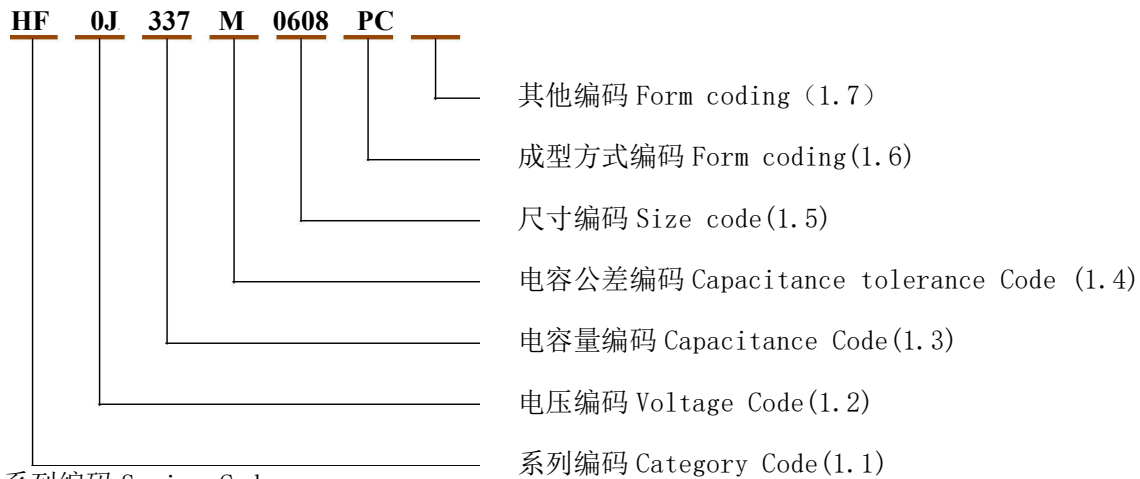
HF 0J 337 M 0608 PC

其他编码 Form coding（1.7）

成型方式编码 Form coding(1.6)

尺寸编码 Size code(1.5)

电容公差编码 Capacitance tolerance Code (1.4)

电容量编码 Capacitance Code(1.3)

电压编码 Voltage Code(1.2)

系列编码 Category Code(1.1)

系列编码 Series Code